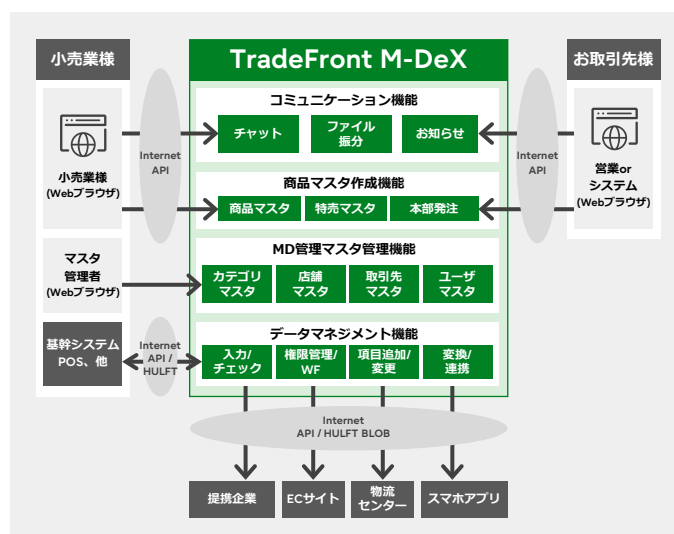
小売業様

小売業様
(Webブラウザ)

マスタ
管理者
(Webブラウザ)

基幹システム
POS、他

Internet
API

Internet
API /
HULFT

TradeFront M-DeX

コミュニケーション機能

チャット

ファイル
振分

お知らせ

商品マスタ作成機能

商品マスタ

特売マスタ

本部発注

MD管理マスタ管理機能

カテゴリ
マスタ

店舗
マスタ

取引先
マスタ

ユーザ
マスタ

データマネジメント機能

入力/
チェック

権限管理/
WF

項目追加/
変更

変換/
連携

お取引先様

Internet
API

営業or
システム
(Webブラウザ)

Internet
API / HULFT BLOB

提携企業

ECサイト

物流
センター

スマホアプリ